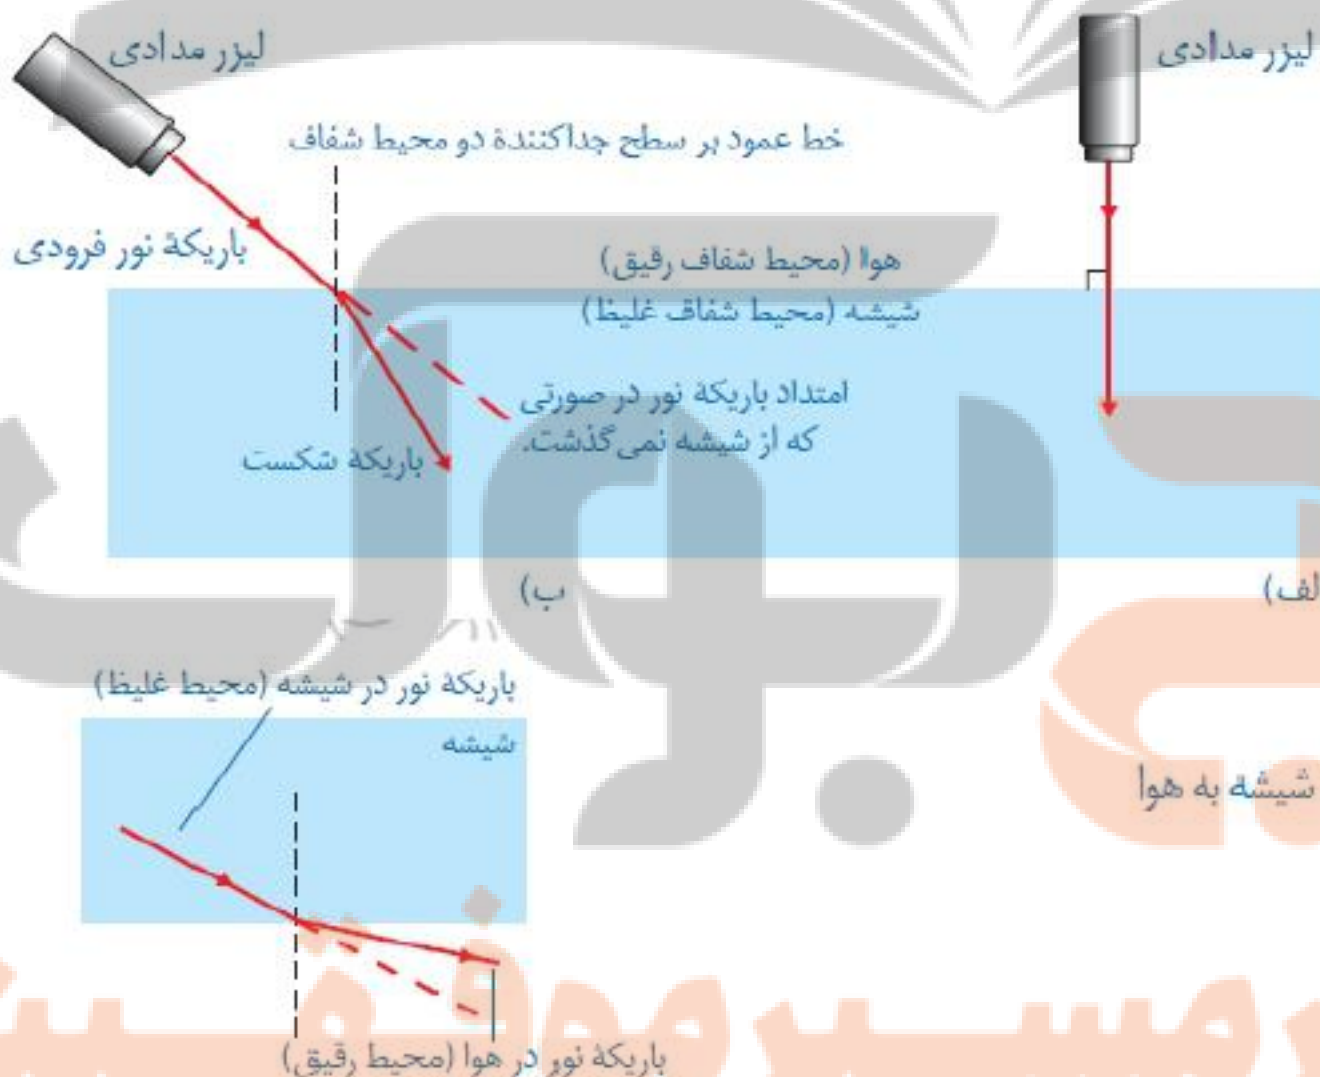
لیزر مدادی

لیزر مدادی

خط عمود بر سطح جداکنندهٔ دو محیط شفاف

باریکهٔ نور فرودی

هوا (محیط شفاف رقیق)

شیشه (محیط شفاف غلیظ)

امتداد باریکهٔ نور در صورتی که از شیشه نمی‌گذشت.

باریکهٔ شکست

ب)

الف)

باریکهٔ نور در شیشه (محیط غلیظ)

شیشه

شیشه به هوا

باریکهٔ نور در هوا (محیط رقیق)